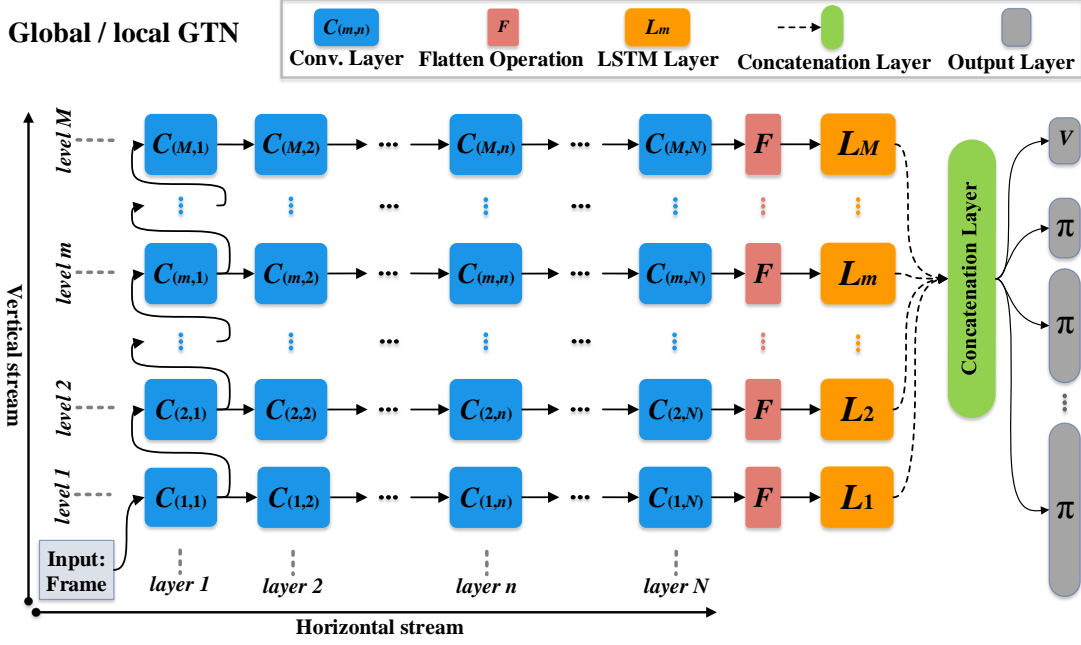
Global / local GTN

$C_{(m,n)}$ Conv. Layer
$F$ Flatten Operation
$L_m$ LSTM Layer
Concatenation Layer
Output Layer

Vertical stream

level M
$C_{(M,1)}$ $C_{(M,2)}$ ··· $C_{(M,n)}$ ··· $C_{(M,N)}$ $F$ $L_M$

level m
$C_{(m,1)}$ $C_{(m,2)}$ ··· $C_{(m,n)}$ ··· $C_{(m,N)}$ $F$ $L_m$

level 2
$C_{(2,1)}$ $C_{(2,2)}$ ··· $C_{(2,n)}$ ··· $C_{(2,N)}$ $F$ $L_2$

level 1
$C_{(1,1)}$ $C_{(1,2)}$ ··· $C_{(1,n)}$ ··· $C_{(1,N)}$ $F$ $L_1$

Input: Frame

layer 1 layer 2 layer n layer N

Horizontal stream

Concatenation Layer

$V$
$\pi$
$\pi$
$\pi$